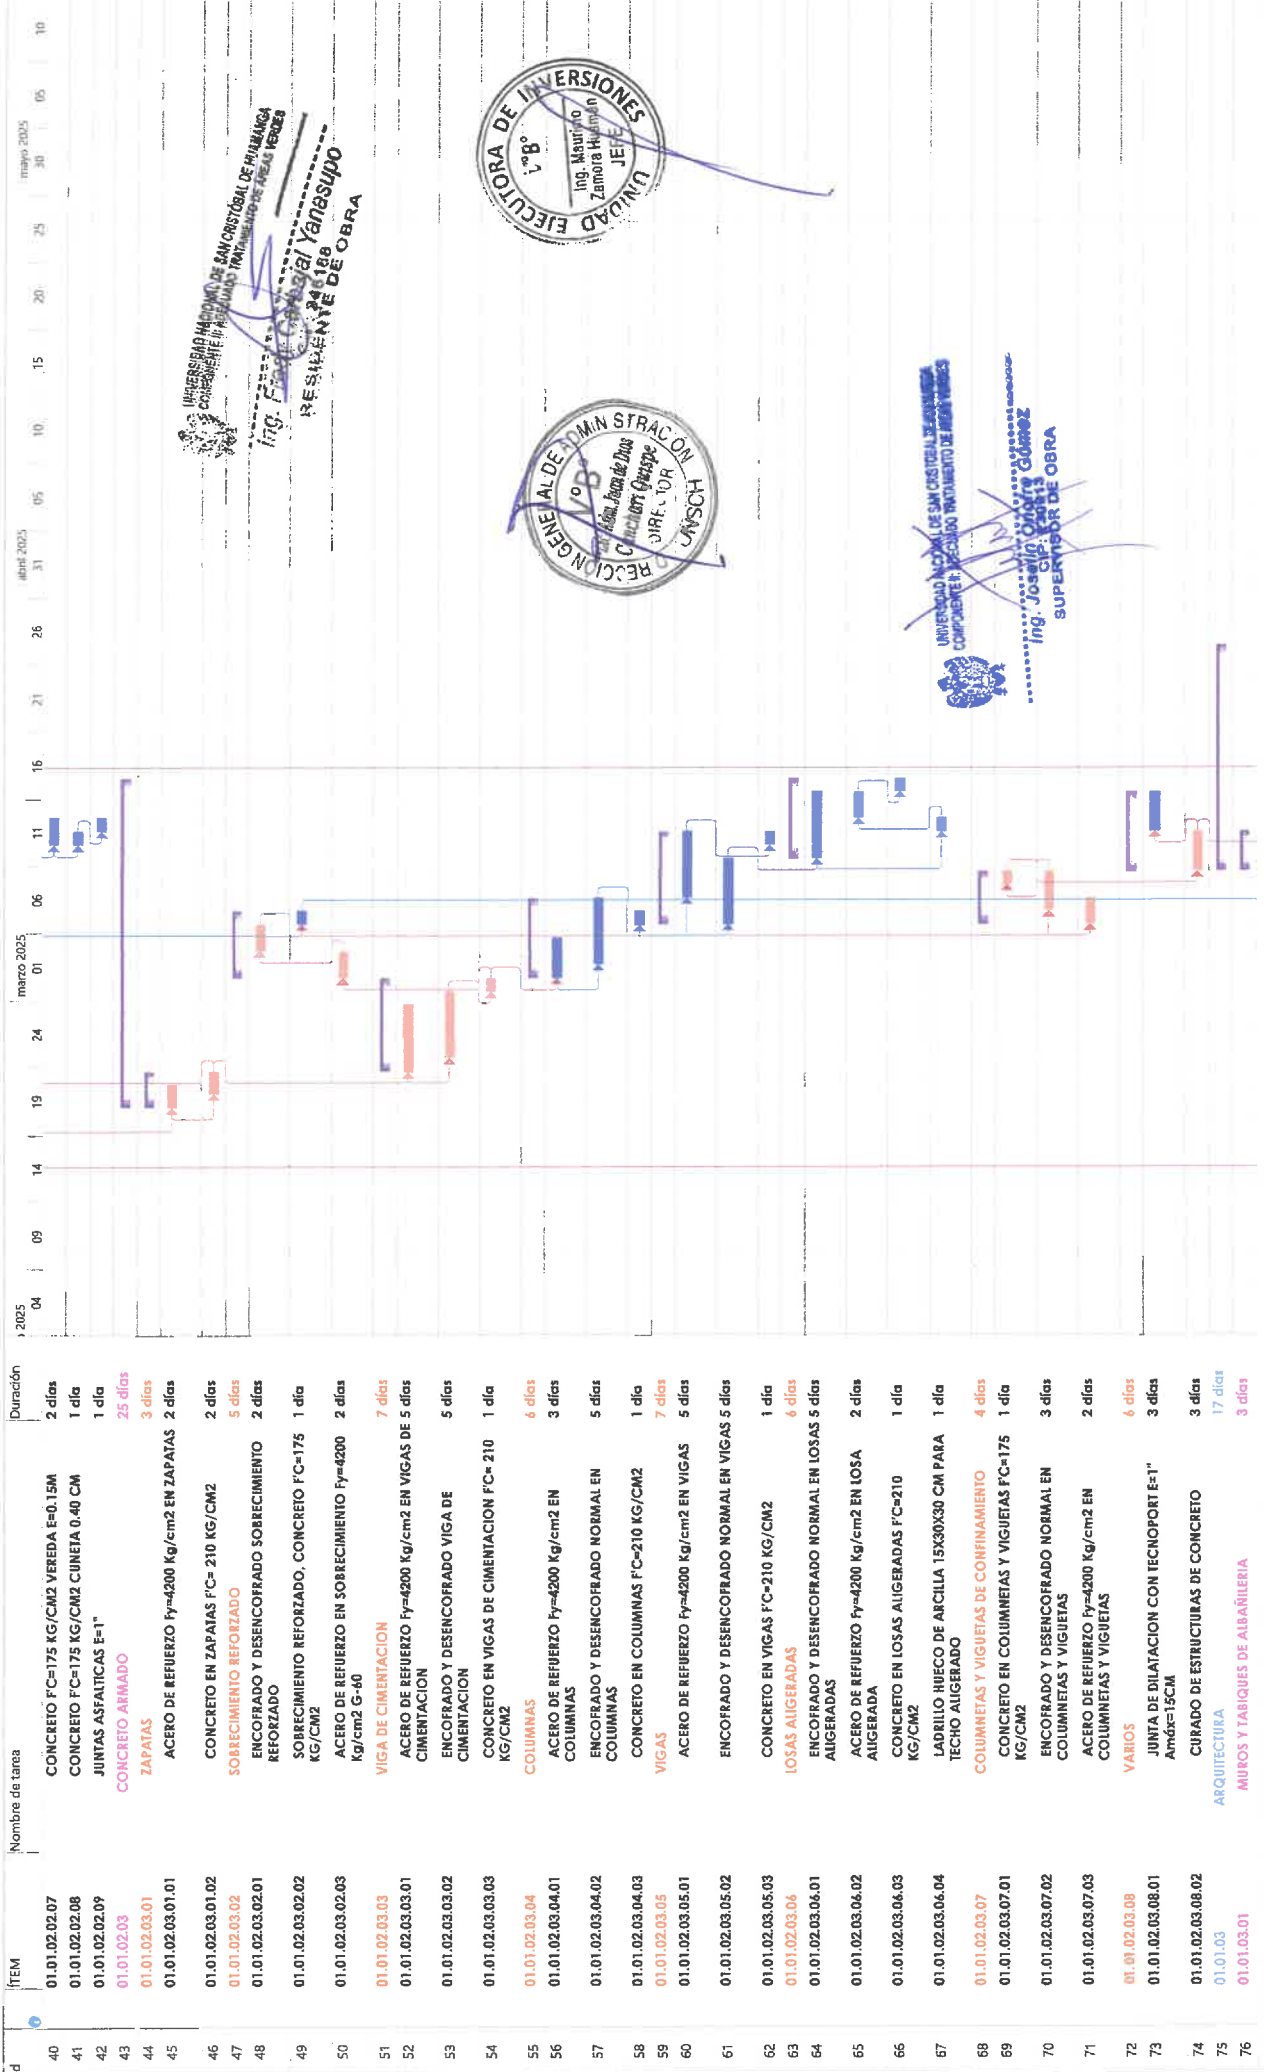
| Id | ÍTEM | Nombre de tarea | Duración |
|---|---|---|---|
| 40 | 01.01.02.02.07 | CONCRETO F'C=175 KG/CM2 VEREDA E=0.15M | 2 días |
| 41 | 01.01.02.02.08 | CONCRETO F'C=175 KG/CM2 CUNETA 0.40 CM | 1 día |
| 42 | 01.01.02.02.09 | JUNTAS ASFALTICAS E=1" | 1 día |
| 43 | 01.01.02.03 | CONCRETO ARMADO | 25 días |
| 44 | 01.01.02.03.01 | ZAPATAS | 3 días |
| 45 | 01.01.02.03.01.01 | ACERO DE REFUERZO Fy=4200 Kg/cm2 EN ZAPATAS | 2 días |
| 46 | 01.01.02.03.01.02 | CONCRETO EN ZAPATAS F'C= 210 KG/CM2 | 2 días |
| 47 | 01.01.02.03.02 | SOBRECIMIENTO REFORZADO | 5 días |
| 48 | 01.01.02.03.02.01 | ENCOFRADO Y DESENCOFRADO SOBRECIMIENTO REFORZADO | 2 días |
| 49 | 01.01.02.03.02.02 | SOBRECIMIENTO REFORZADO, CONCRETO F'C=175 KG/CM2 | 1 día |
| 50 | 01.01.02.03.02.03 | ACERO DE REFUERZO EN SOBRECIMIENTO Fy=4200 Kg/cm2 G-60 | 2 días |
| 51 | 01.01.02.03.03 | VIGA DE CIMENTACION | 7 días |
| 52 | 01.01.02.03.03.01 | ACERO DE REFUERZO Fy=4200 Kg/cm2 EN VIGAS DE CIMENTACION | 5 días |
| 53 | 01.01.02.03.03.02 | ENCOFRADO Y DESENCOFRADO VIGA DE CIMENTACION | 5 días |
| 54 | 01.01.02.03.03.03 | CONCRETO EN VIGAS DE CIMENTACION F'C= 210 KG/CM2 | 1 día |
| 55 | 01.01.02.03.04 | COLUMNAS | 6 días |
| 56 | 01.01.02.03.04.01 | ACERO DE REFUERZO Fy=4200 Kg/cm2 EN COLUMNAS | 3 días |
| 57 | 01.01.02.03.04.02 | ENCOFRADO Y DESENCOFRADO NORMAL EN COLUMNAS | 5 días |
| 58 | 01.01.02.03.04.03 | CONCRETO EN COLUMNAS F'C=210 KG/CM2 | 1 día |
| 59 | 01.01.02.03.05 | VIGAS | 7 días |
| 60 | 01.01.02.03.05.01 | ACERO DE REFUERZO Fy=4200 Kg/cm2 EN VIGAS | 5 días |
| 61 | 01.01.02.03.05.02 | ENCOFRADO Y DESENCOFRADO NORMAL EN VIGAS | 5 días |
| 62 | 01.01.02.03.05.03 | CONCRETO EN VIGAS F'C=210 KG/CM2 | 1 día |
| 63 | 01.01.02.03.06 | LOSAS ALIGERADAS | 6 días |
| 64 | 01.01.02.03.06.01 | ENCOFRADO Y DESENCOFRADO NORMAL EN LOSAS ALIGERADAS | 5 días |
| 65 | 01.01.02.03.06.02 | ACERO DE REFUERZO Fy=4200 Kg/cm2 EN LOSA ALIGERADA | 2 días |
| 66 | 01.01.02.03.06.03 | CONCRETO EN LOSAS ALIGERADAS F'C=210 KG/CM2 | 1 día |
| 67 | 01.01.02.03.06.04 | LADRILLO HUECO DE ARCILLA 15X30X30 CM PARA TECHO ALIGERADO | 1 día |
| 68 | 01.01.02.03.07 | COLUMNETAS Y VIGUETAS DE CONFINAMIENTO | 4 días |
| 69 | 01.01.02.03.07.01 | CONCRETO EN COLUMNETAS Y VIGUETAS F'C=175 KG/CM2 | 1 día |
| 70 | 01.01.02.03.07.02 | ENCOFRADO Y DESENCOFRADO NORMAL EN COLUMNETAS Y VIGUETAS | 3 días |
| 71 | 01.01.02.03.07.03 | ACERO DE REFUERZO Fy=4200 Kg/cm2 EN COLUMNETAS Y VIGUETAS | 2 días |
| 72 | 01.01.02.03.08 | VARIOS | 6 días |
| 73 | 01.01.02.03.08.01 | JUNTA DE DILATACION CON TECNOPORT E=1" Amáx=15CM | 3 días |
| 74 | 01.01.02.03.08.02 | CURADO DE ESTRUCTURAS DE CONCRETO | 3 días |
| 75 | 01.01.03 | ARQUITECTURA | 17 días |
| 76 | 01.01.03.01 | MUROS Y TABIQUES DE ALBAÑILERIA | 3 días |

2025 04 09 14 19 24 marzo 2025 01 06 11 16 21 26 abril 2025 31 05 10 15 20 25 mayo 2025 30 05 10

UNIVERSIDAD NACIONAL DE SAN CRISTOBAL DE HUAMANGA
COMPONENTE II: ADECUADO TRATAMIENTO DE AREAS VERDES
Ing. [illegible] Yanasupo
CIP: 246188
RESIDENTE DE OBRA

UNIDAD EJECUTORA DE INVERSIONES
V°B°
Ing. Mauricio Zamora Huamán
JEFE

DIRECCION GENERAL DE ADMINISTRACION
V°B°
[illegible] Juan de Dios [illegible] Quispe
DIRECTOR
UNSCH

UNIVERSIDAD NACIONAL DE SAN CRISTOBAL DE HUAMANGA
COMPONENTE II: ADECUADO TRATAMIENTO DE AREAS VERDES
Ing. Josello Ochoa Gómez
CIP: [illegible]
SUPERVISOR DE OBRA